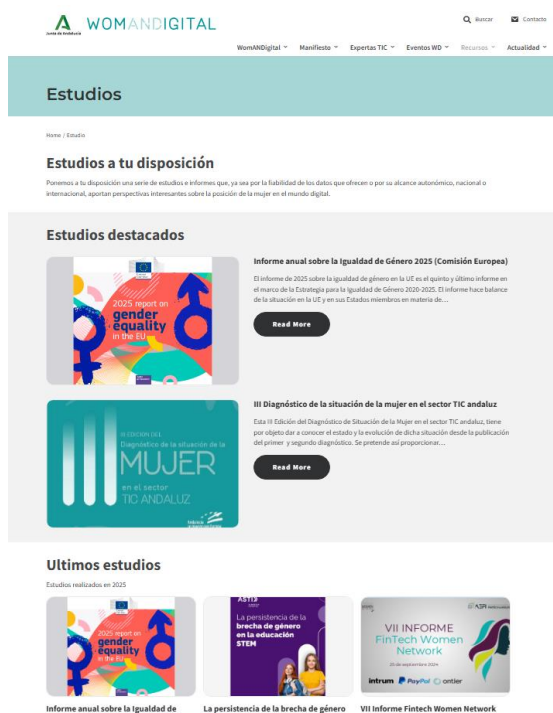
Junta de Andalucía
WOMANDIGITAL

Buscar  Contacto

WomANDigital  Manifiesto  Expertas TIC  Eventos WD  Recursos  Actualidad

Estudios

Home / Estudio

Estudios a tu disposición

Ponemos a tu disposición una serie de estudios e informes que, ya sea por la fiabilidad de los datos que ofrecen o por su alcance autonómico, nacional o internacional, aportan perspectivas interesantes sobre la posición de la mujer en el mundo digital.

Estudios destacados

2025 report on gender equality in the EU

Informe anual sobre la Igualdad de Género 2025 (Comisión Europea)

El informe de 2025 sobre la igualdad de género en la UE es el quinto y último informe en el marco de la Estrategia para la Igualdad de Género 2020-2025. El informe hace balance de la situación en la UE y en sus Estados miembros en materia de…

Read More

III EDICIÓN DEL Diagnóstico de la situación de la MUJER en el sector TIC ANDALUZ

III Diagnóstico de la situación de la mujer en el sector TIC andaluz

Esta III Edición del Diagnóstico de Situación de la Mujer en el sector TIC andaluz, tiene por objeto dar a conocer el estado y la evolución de dicha situación desde la publicación del primer y segundo diagnóstico. Se pretende así proporcionar…

Read More

Ultimos estudios

Estudios realizados en 2025

2025 report on gender equality in the EU

ASTI
La persistencia de la brecha de género en la educación STEM

VII INFORME FinTech Women Network
20 de septiembre 2024
intrum PayPal ontier

Informe anual sobre la Igualdad de

La persistencia de la brecha de género

VII Informe Fintech Women Network